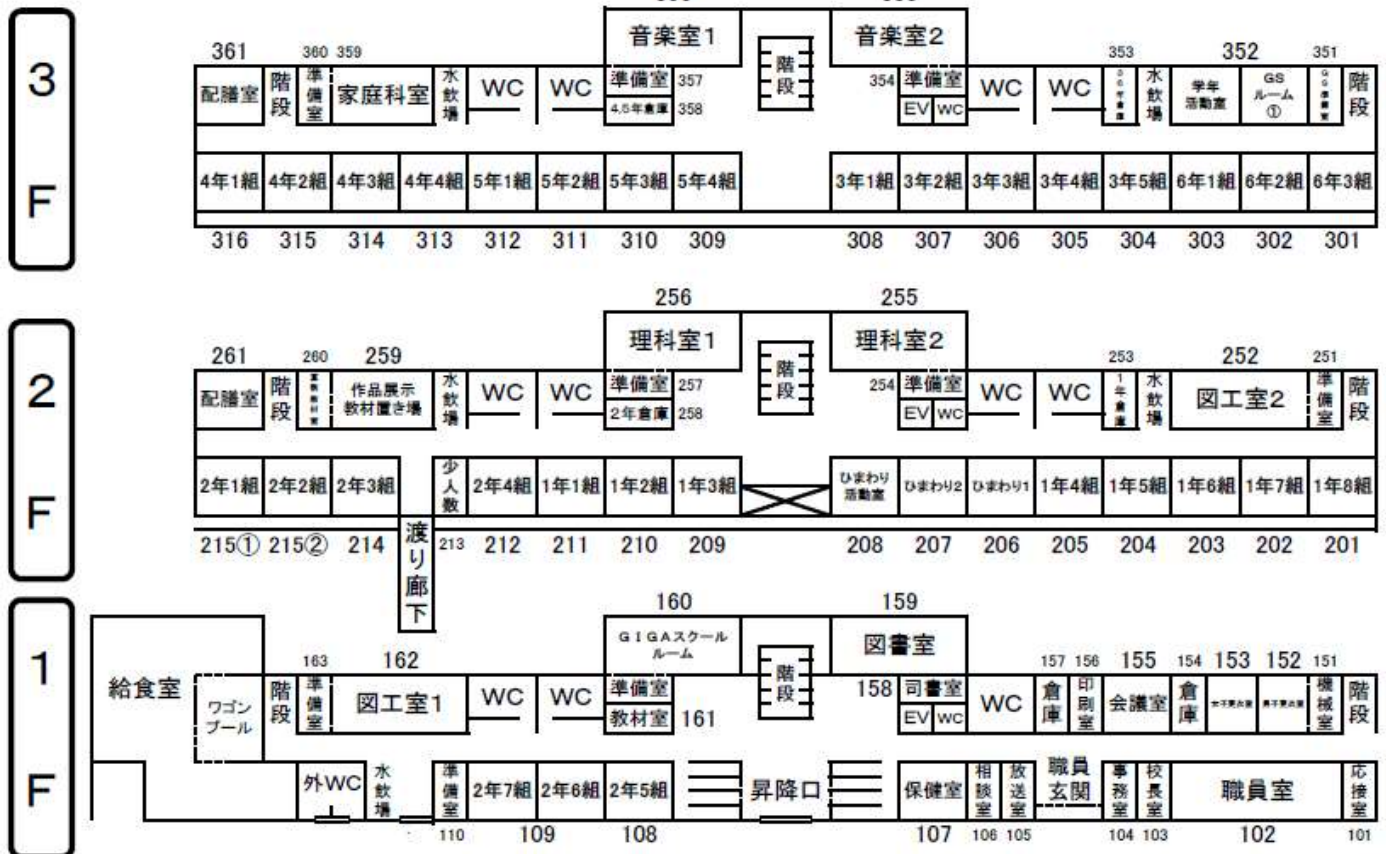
3F

音楽室1 音楽室2
361 360 359 353 352 351
配膳室 階段 準備室 家庭科室 水飲場 WC WC 準備室 357 4,5年倉庫 358 階段 354 準備室 EV WC WC WC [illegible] 水飲場 学年活動室 GSルーム① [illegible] 階段

4年1組 4年2組 4年3組 4年4組 5年1組 5年2組 5年3組 5年4組 3年1組 3年2組 3年3組 3年4組 3年5組 6年1組 6年2組 6年3組
316 315 314 313 312 311 310 309 308 307 306 305 304 303 302 301

2F

256 255
理科室1 理科室2
261 260 259 253 252 251
配膳室 階段 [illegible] 作品展示 教材置き場 水飲場 WC WC 準備室 257 2年倉庫 258 階段 254 準備室 EV WC WC WC 1年倉庫 水飲場 図工室2 準備室 階段

2年1組 2年2組 2年3組 少人数 2年4組 1年1組 1年2組 1年3組 ひまわり活動室 ひまわり2 ひまわり1 1年4組 1年5組 1年6組 1年7組 1年8組
215① 215② 214 渡り廊下 213 212 211 210 209 208 207 206 205 204 203 202 201

1F

160 159
GIGAスクールルーム 図書室
163 162 157 156 155 154 153 152 151
給食室 ワゴンプール 階段 準備室 図工室1 WC WC 準備室 教材室 161 階段 158 司書室 EV WC WC 倉庫 印刷室 会議室 倉庫 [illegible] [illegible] 機械室 階段

外WC 水飲場 準備室 2年7組 2年6組 2年5組 昇降口 保健室 相談室 放送室 職員玄関 事務室 校長室 職員室 応接室
110 109 108 107 106 105 104 103 102 101